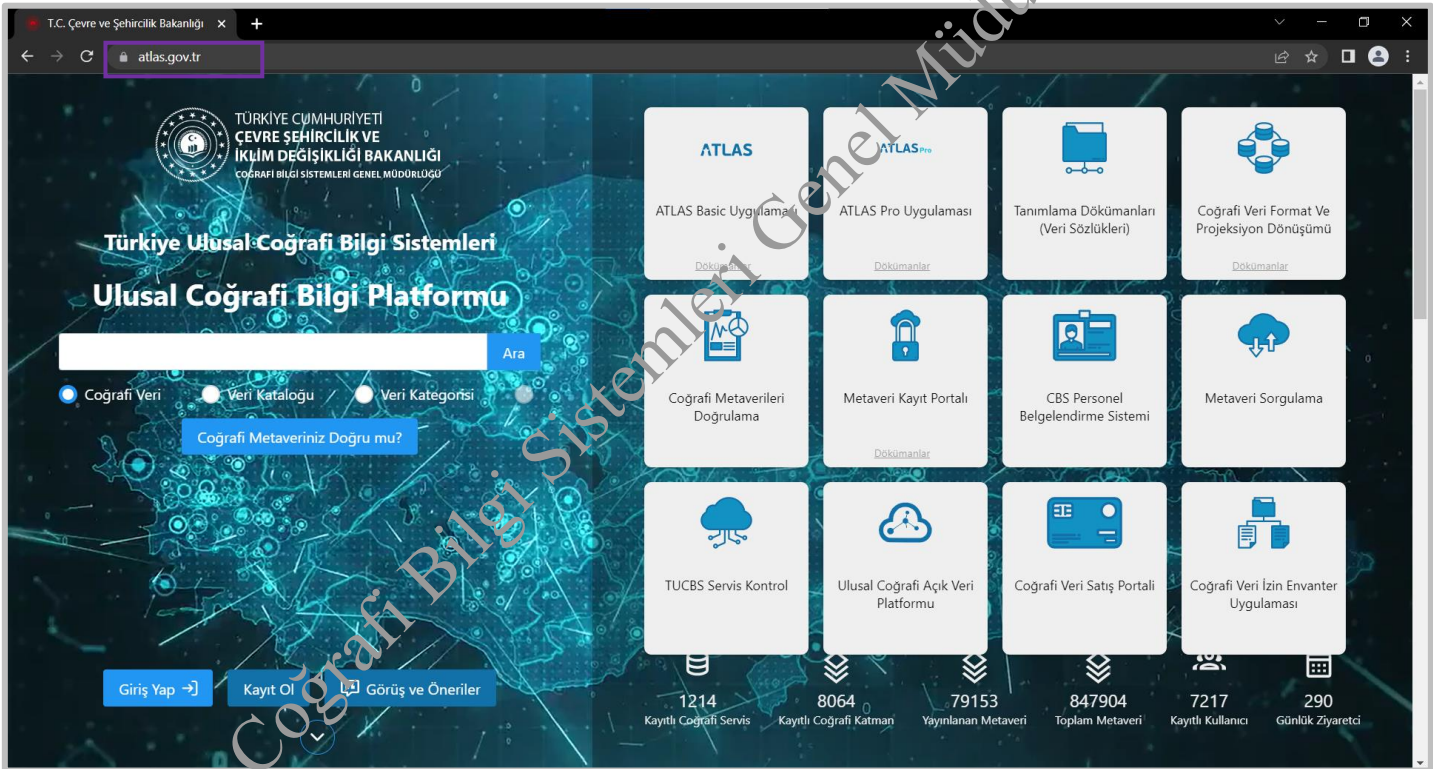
T.C. Çevre ve Şehircilik Bakanlığı ×

atlas.gov.tr

TÜRKİYE CUMHURİYETİ
ÇEVRE ŞEHİRCİLİK VE
İKLİM DEĞİŞİKLİĞİ BAKANLIĞI
COĞRAFİ BİLGİ SİSTEMLERİ GENEL MÜDÜRLÜĞÜ

Türkiye Ulusal Coğrafi Bilgi Sistemleri

Ulusal Coğrafi Bilgi Platformu

Ara

Coğrafi Veri Veri Kataloğu Veri Kategorisi

Coğrafi Metaveriniz Doğru mu?

ATLAS
ATLAS Basic Uygulaması
Dökümanlar

ATLAS Pro
ATLAS Pro Uygulaması
Dökümanlar

Tanımlama Dökümanları (Veri Sözlükleri)

Coğrafi Veri Format Ve Projeksiyon Dönüşümü
Dökümanlar

Coğrafi Metaverileri Doğrulama

Metaveri Kayıt Portalı
Dökümanlar

CBS Personel Belgelendirme Sistemi

Metaveri Sorgulama

TUCBS Servis Kontrol

Ulusal Coğrafi Açık Veri Platformu

Coğrafi Veri Satış Portali

Coğrafi Veri İzin Envanter Uygulaması

Giriş Yap Kayıt Ol Görüş ve Öneriler

1214
Kayıtlı Coğrafi Servis

8064
Kayıtlı Coğrafi Katman

79153
Yayınlanan Metaveri

847904
Toplam Metaveri

7217
Kayıtlı Kullanıcı

290
Günlük Ziyaretci

Coğrafi Bilgi Sistemleri Genel Müdü